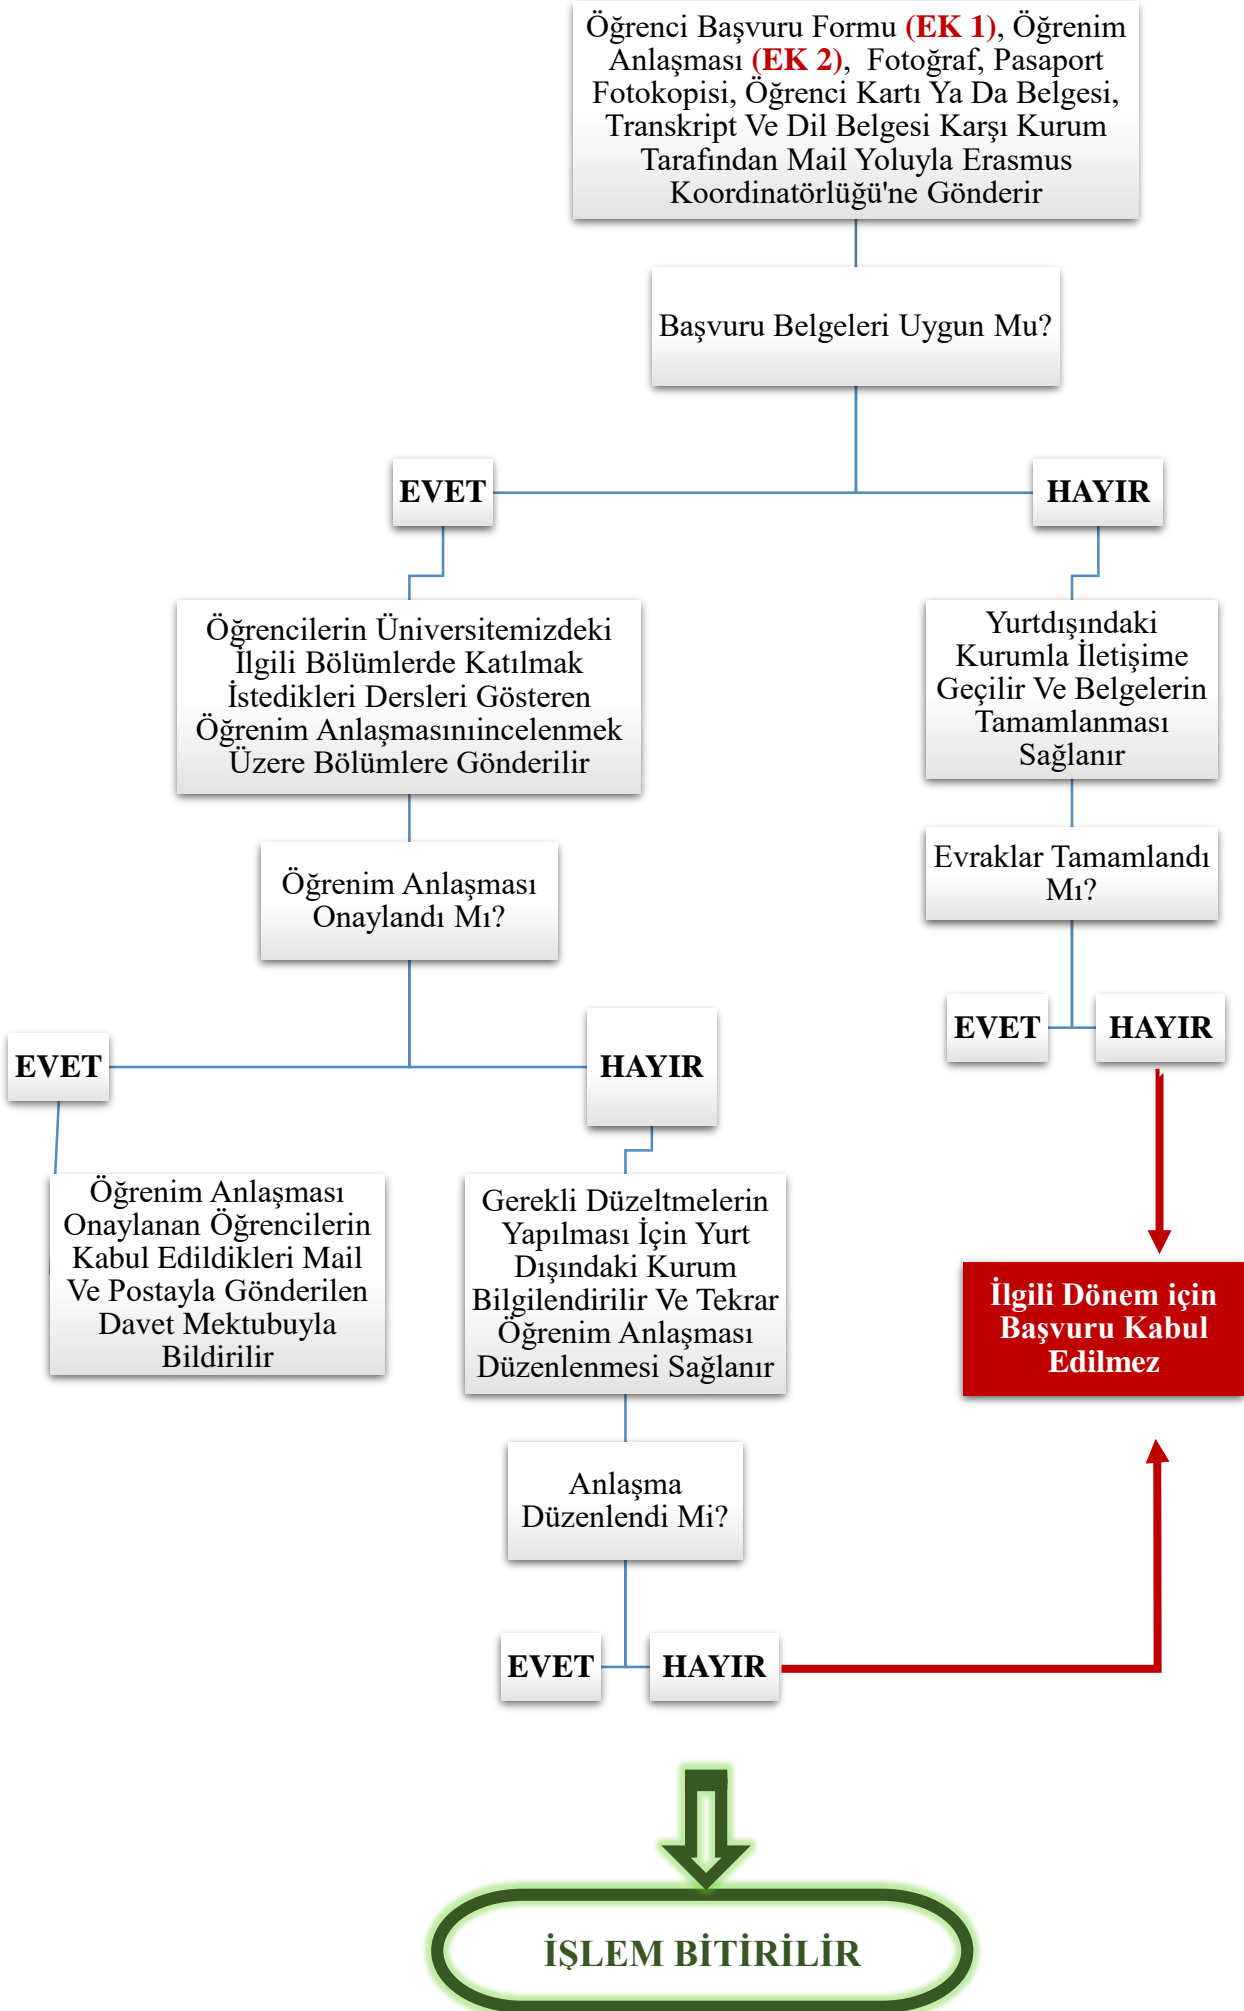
Öğrenci Başvuru Formu (EK 1), Öğrenim Anlaşması (EK 2), Fotoğraf, Pasaport Fotokopisi, Öğrenci Kartı Ya Da Belgesi, Transkript Ve Dil Belgesi Karşı Kurum Tarafından Mail Yoluyla Erasmus Koordinatörlüğü'ne Gönderir

Başvuru Belgeleri Uygun Mu?

EVET

HAYIR

Öğrencilerin Üniversitemizdeki İlgili Bölümlerde Katılmak İstedikleri Dersleri Gösteren Öğrenim Anlaşmasınıincelenmek Üzere Bölümlere Gönderilir

Yurtdışındaki Kurumla İletişime Geçilir Ve Belgelerin Tamamlanması Sağlanır

Öğrenim Anlaşması Onaylandı Mı?

Evraklar Tamamlandı Mı?

EVET

HAYIR

EVET

HAYIR

Öğrenim Anlaşması Onaylanan Öğrencilerin Kabul Edildikleri Mail Ve Postayla Gönderilen Davet Mektubuyla Bildirilir

Gerekli Düzeltmelerin Yapılması İçin Yurt Dışındaki Kurum Bilgilendirilir Ve Tekrar Öğrenim Anlaşması Düzenlenmesi Sağlanır

İlgili Dönem için Başvuru Kabul Edilmez

Anlaşma Düzenlendi Mi?

EVET

HAYIR

İŞLEM BİTİRİLİR